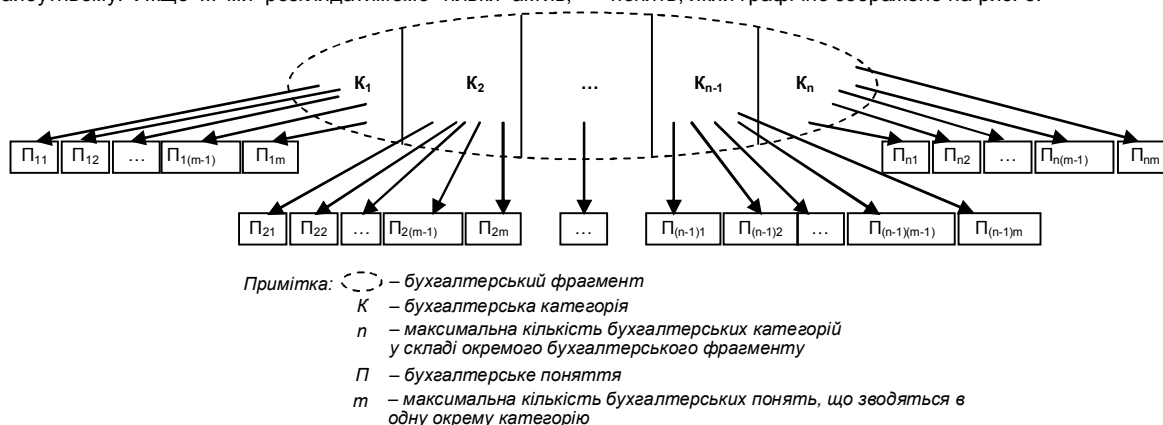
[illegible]

$К_1$ $К_2$ … $К_{n-1}$ $К_n$

$П_{11}$ $П_{12}$ … $П_{1(m-1)}$ $П_{1m}$

$П_{n1}$ $П_{n2}$ … $П_{n(m-1)}$ $П_{nm}$

$П_{21}$ $П_{22}$ … $П_{2(m-1)}$ $П_{2m}$ … $П_{(n-1)1}$ $П_{(n-1)2}$ … $П_{(n-1)(m-1)}$ $П_{(n-1)m}$

*Примітка:* – *бухгалтерський фрагмент*
*К* – *бухгалтерська категорія*
*n* – *максимальна кількість бухгалтерських категорій у складі окремого бухгалтерського фрагменту*
*П* – *бухгалтерське поняття*
*m* – *максимальна кількість бухгалтерських понять, що зводяться в одну окрему категорію*